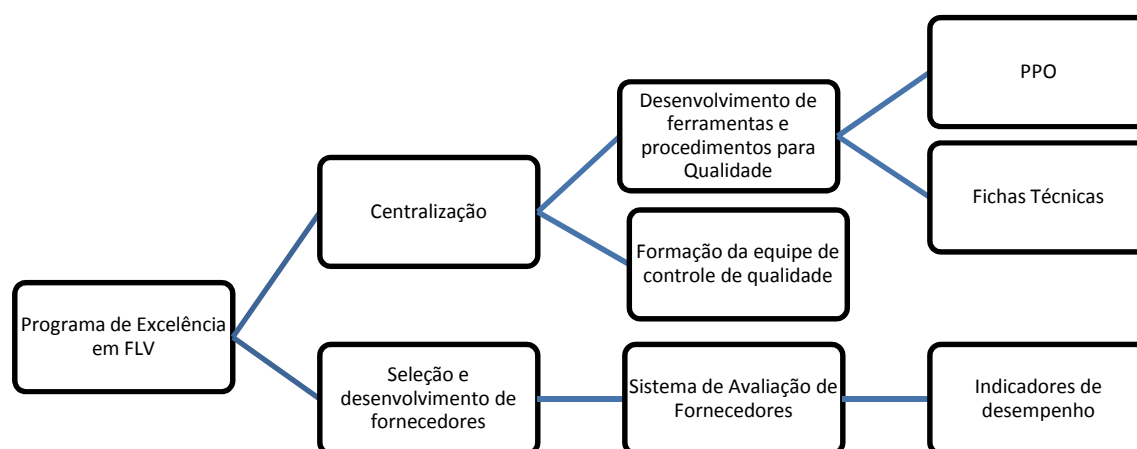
Programa de Excelência em FLV

Centralização

Desenvolvimento de ferramentas e procedimentos para Qualidade

PPO

Fichas Técnicas

Formação da equipe de controle de qualidade

Seleção e desenvolvimento de fornecedores

Sistema de Avaliação de Fornecedores

Indicadores de desempenho